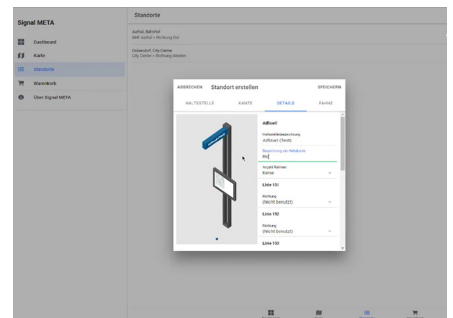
Signal META

Dashboard

Karte

Standorte

Warenkorb

Über Signal META

Standorte

Aufhof, Bahnhof
BMF Aufhof > Richtung Ost

Ostendorf, City Center
City Center > Richtung Aufhof

ABBRECHEN Standort erstellen SPEICHERN

HALTESTELLE KANTE DETAILS FAHNE

Aufhof

Haltestellenbezeichnung
Aufhof (Test)

Bezeichnung der Haltekante
Ri|

Anzahl Rahmen
Rahmen

Linie 151

Richtung
(Nicht benutzt)

Linie 152

Richtung
(Nicht benutzt)

Linie 153